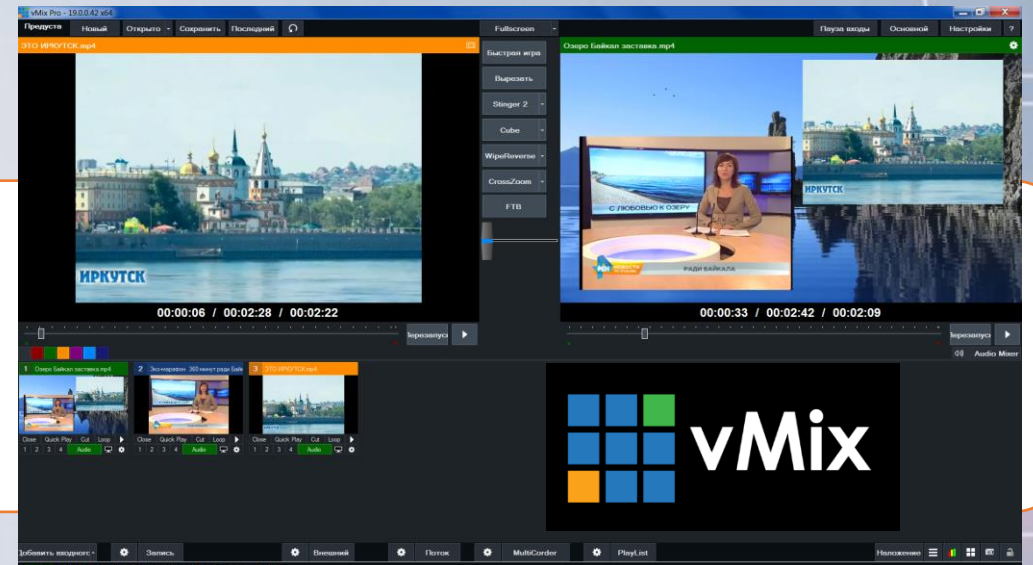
vMix Pro - 19.0.0.42 x64

Предуста Новый Открыто Сохранить Последний

Fullscreen

Пауза входы Основной Настройки ?

ЭТО ИРКУТСК.mp4

ИРКУТСК

00:00:06 / 00:02:28 / 00:02:22

Перезапуск

Быстрая игра

Вырезать

Stinger 2

Cube

WipeReverse

CrossZoom

FTB

Озеро Байкал заставка.mp4

С ЛЮБОВЬЮ К ОЗЕРУ

РАДИ БАЙКАЛА

ИРКУТСК

00:00:33 / 00:02:42 / 00:02:09

Перезапуск

Audio Mixer

1 Озеро Байкал заставка.mp4

2 Эко-марафон 360 минут ради Байк

3 ЭТО ИРКУТСК.mp4

Close Quick Play Cut Loop
1 2 3 4 Audio

Close Quick Play Cut Loop
1 2 3 4 Audio

Close Quick Play Cut Loop
1 2 3 4 Audio

vMix

Добавить входног Запись Внешний Поток MultiCorder PlayList Наложение